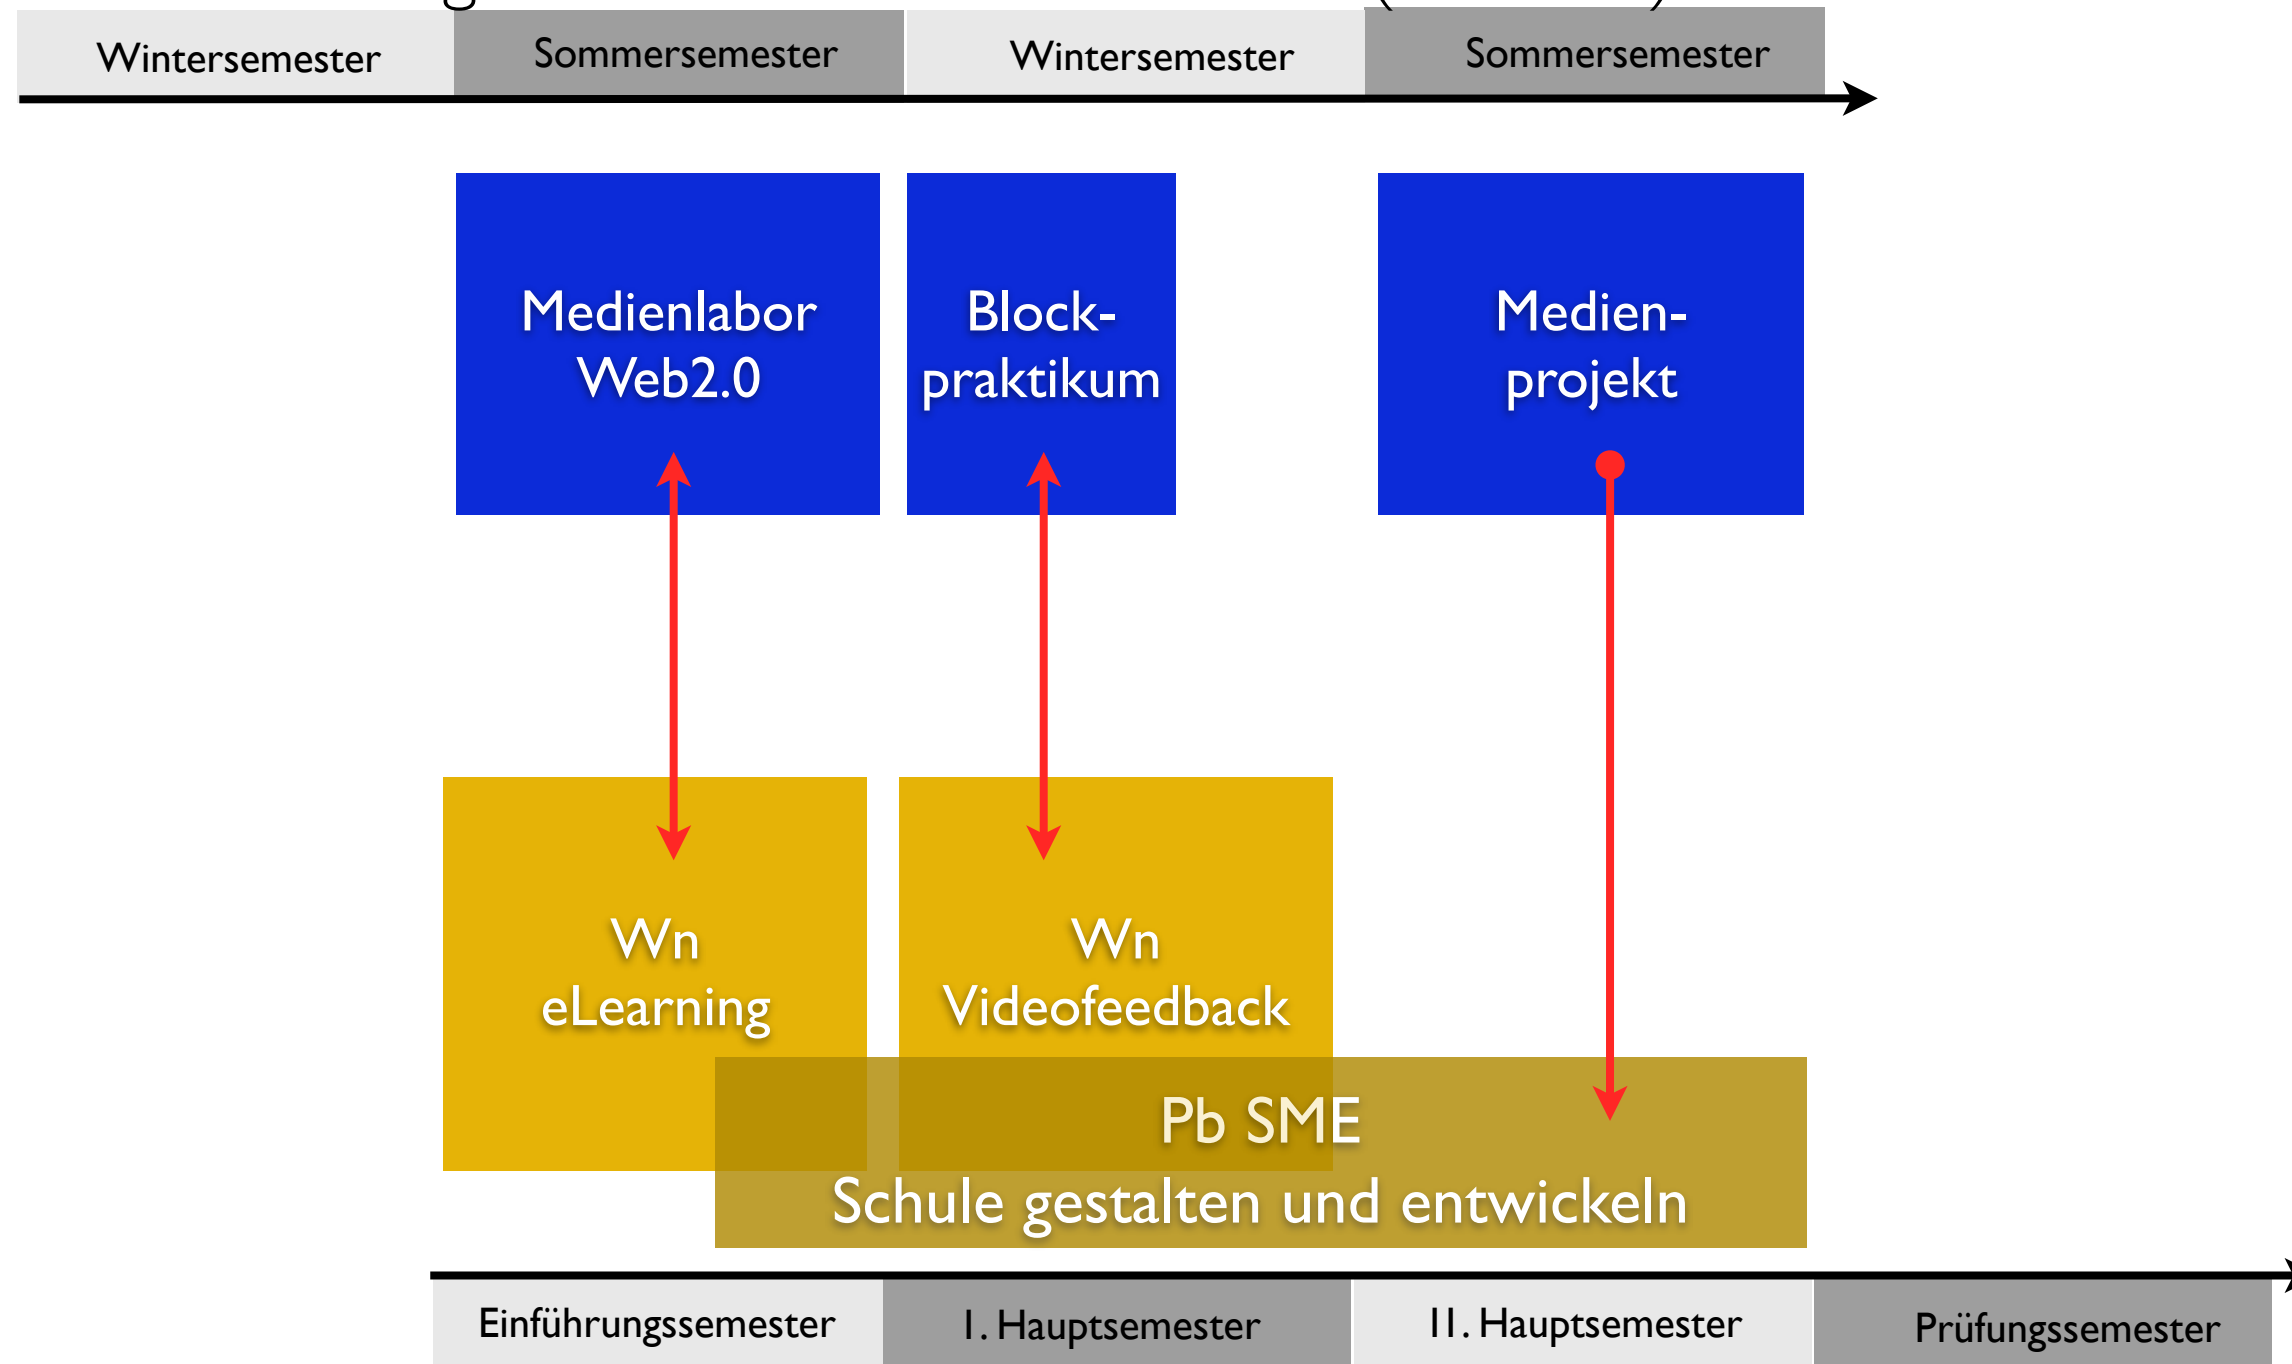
Wintersemester
Sommersemester
Wintersemester
Sommersemester

Medienlabor Web2.0

Block-praktikum

Medien-projekt

Wn eLearning

Wn Videofeedback

Pb SME
Schule gestalten und entwickeln

Einführungssemester
I. Hauptsemester
II. Hauptsemester
Prüfungssemester